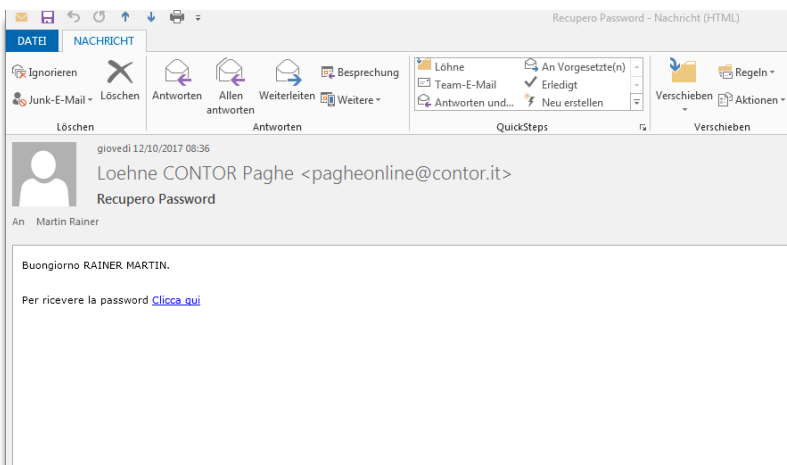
Recupero Password - Nachricht (HTML)

DATEI NACHRICHT

Ignorieren
Junk-E-Mail
Löschen
Löschen

Antworten
Allen antworten
Weiterleiten
Besprechung
Weitere
Antworten

Löhne
Team-E-Mail
Antworten und...
An Vorgesetzte(n)
Erledigt
Neu erstellen
QuickSteps

Verschieben
Regeln
Aktionen
Verschieben

giovedì 12/10/2017 08:36
Loehne CONTOR Paghe <pagheonline@contor.it>
Recupero Password
An Martin Rainer

Buongiorno RAINER MARTIN.

Per ricevere la password Clicca qui